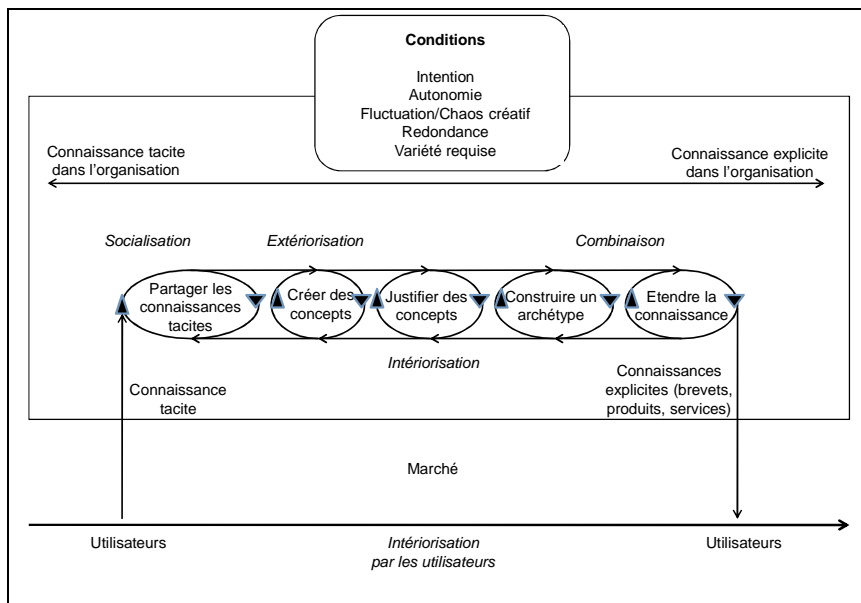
Conditions

Intention
Autonomie
Fluctuation/Chaos créatif
Redondance
Variété requise

Connaissance tacite dans l'organisation

Connaissance explicite dans l'organisation

Socialisation

Extériorisation

Combinaison

Partager les connaissances tacites

Créer des concepts

Justifier des concepts

Construire un archétype

Etendre la connaissance

Intériorisation

Connaissance tacite

Connaissances explicites (brevets, produits, services)

Marché

Utilisateurs

Intériorisation par les utilisateurs

Utilisateurs